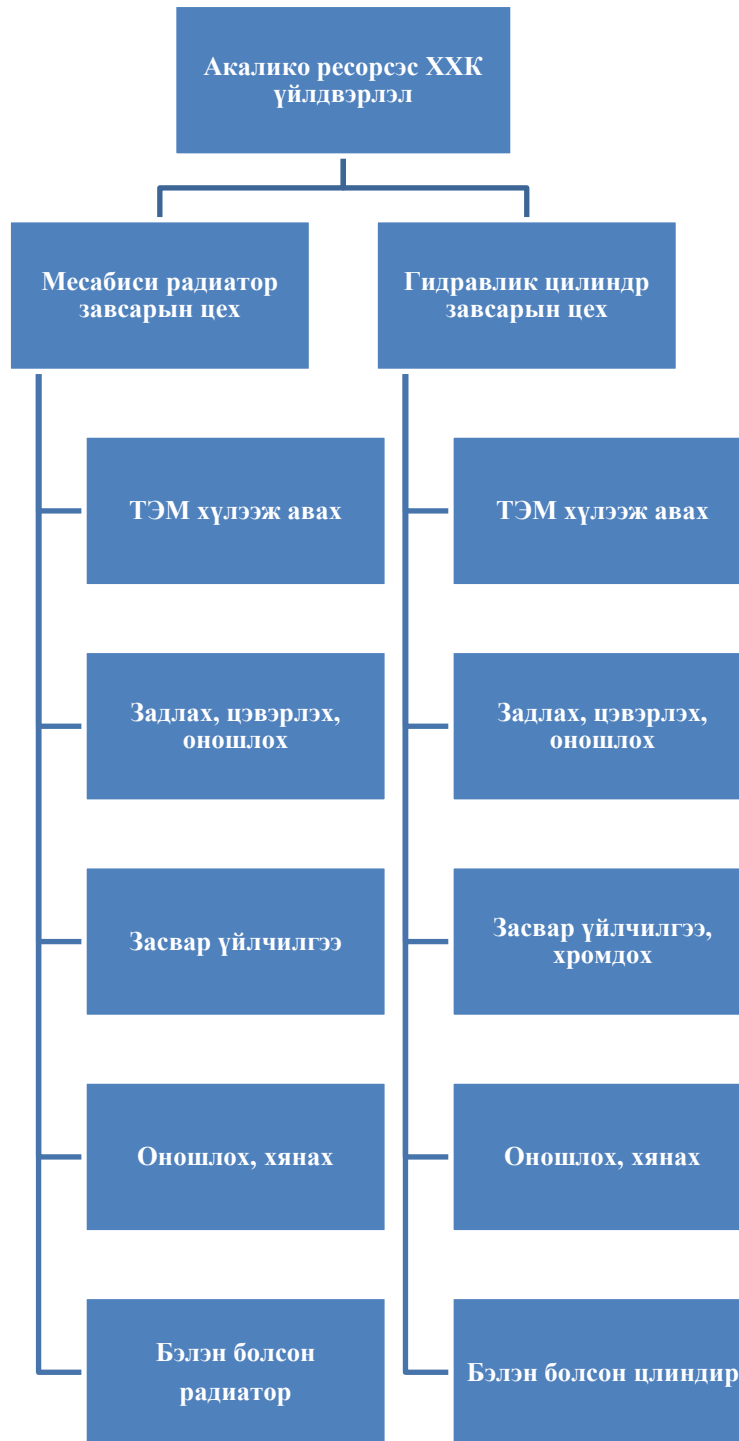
Акалико ресорсэс ХХК үйлдвэрлэл

Месабиси радиатор засварын цех

ТЭМ хүлээж авах

Задлах, цэвэрлэх, оношлох

Засвар үйлчилгээ

Оношлох, хянах

Бэлэн болсон радиатор

Гидравлик цилиндр засварын цех

ТЭМ хүлээж авах

Задлах, цэвэрлэх, оношлох

Засвар үйлчилгээ, хромдох

Оношлох, хянах

Бэлэн болсон цлиндир